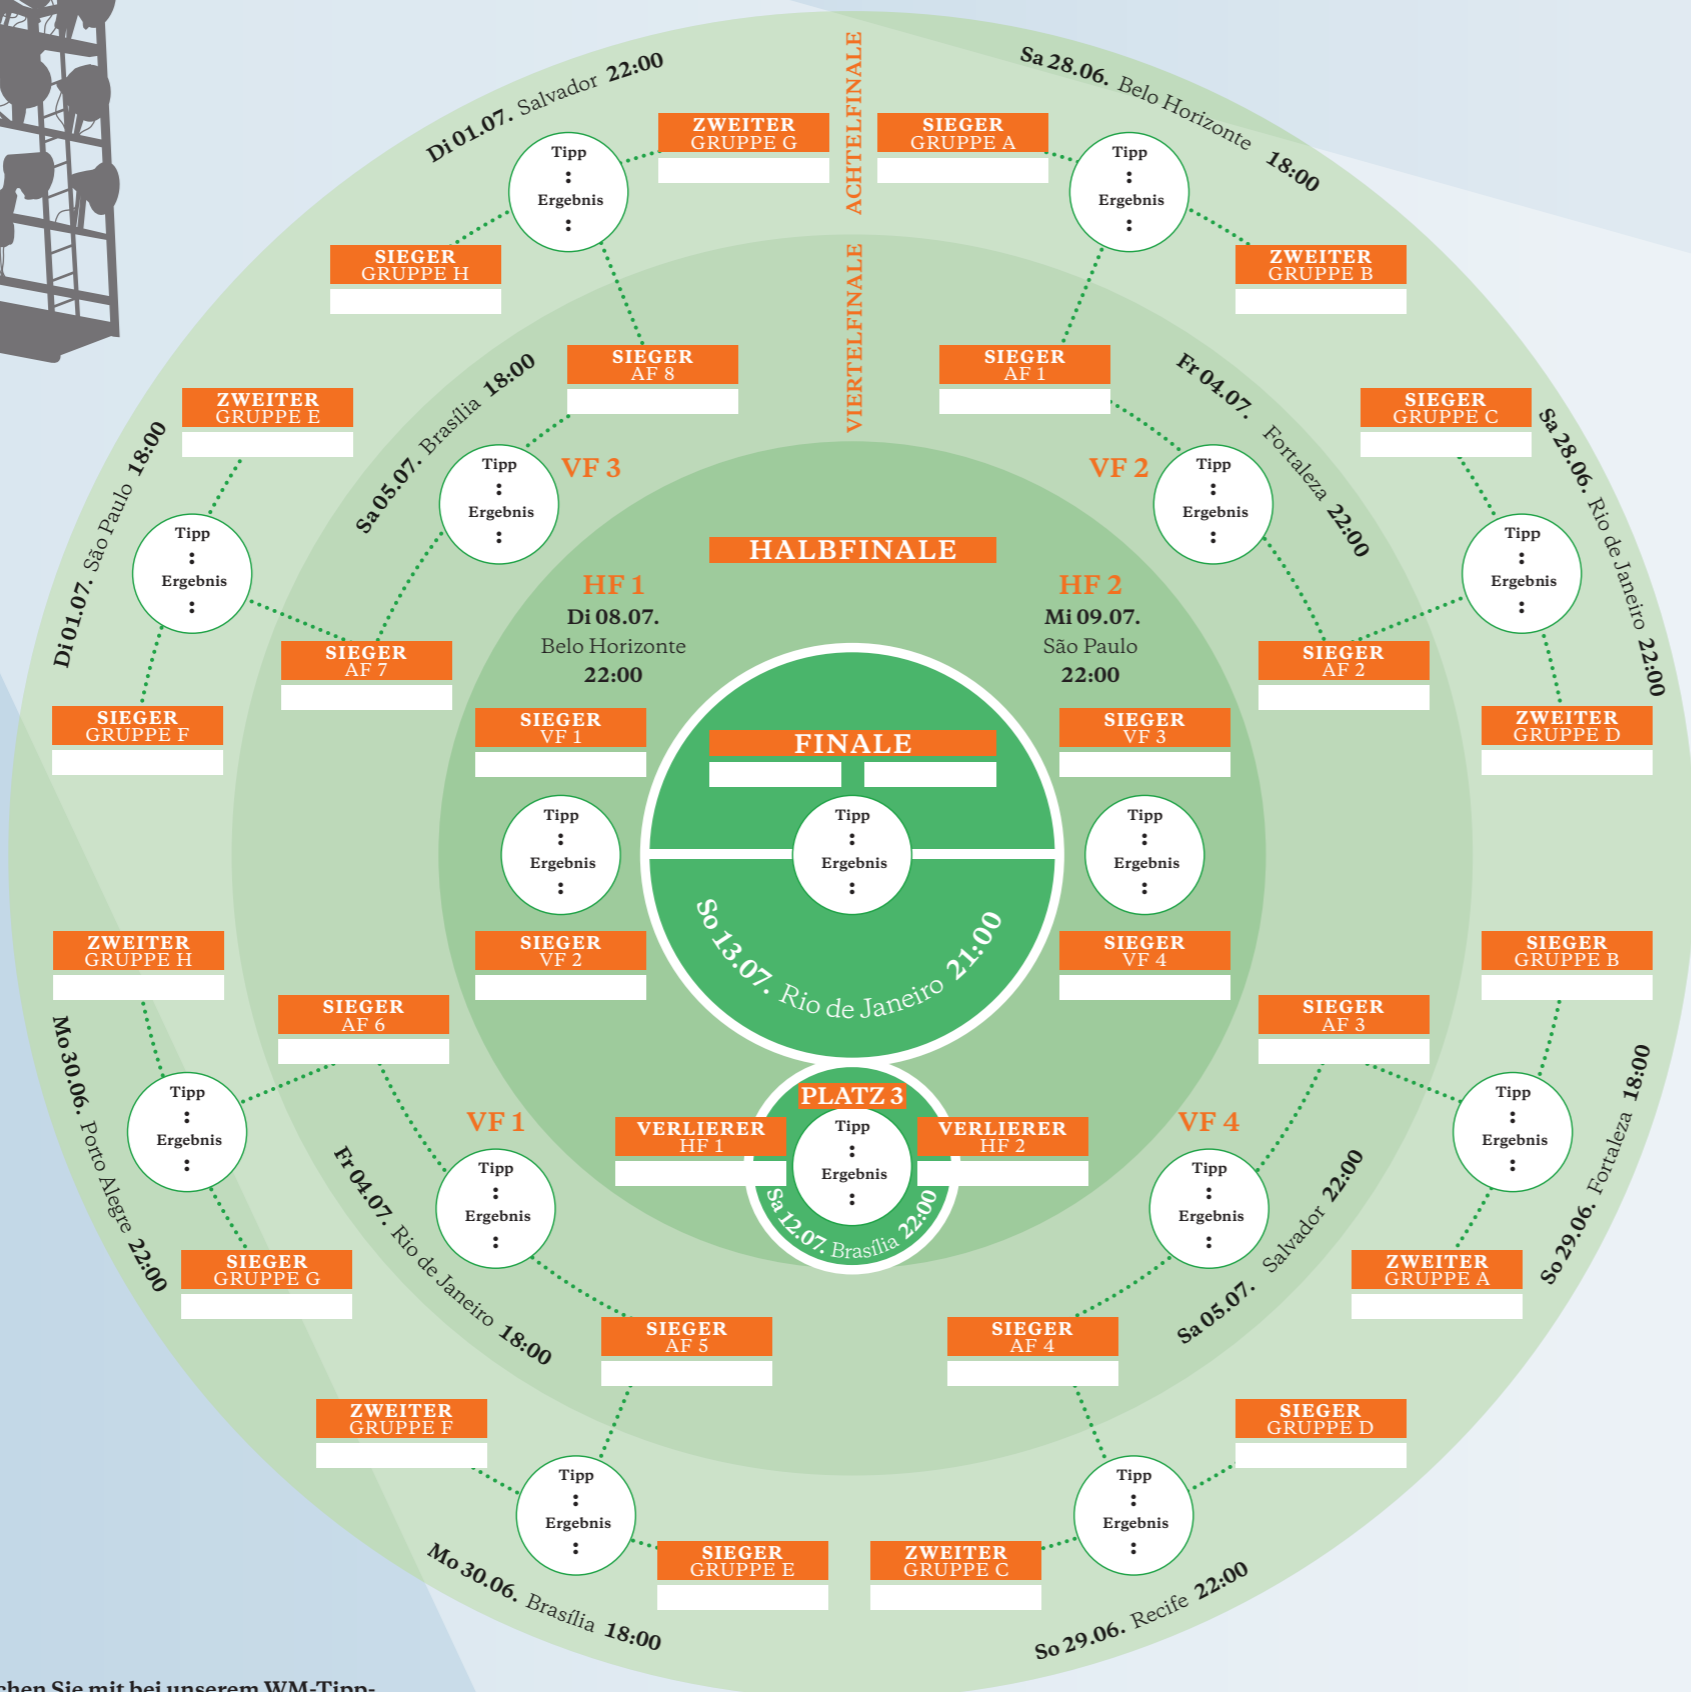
ACHTELFINALE

VIERTELFINALE

Di 01.07. Salvador 22:00

ZWEITER GRUPPE G

SIEGER GRUPPE A

Sa 28.06. Belo Horizonte 18:00

Tipp
:
Ergebnis
:

SIEGER GRUPPE H

Tipp
:
Ergebnis
:

ZWEITER GRUPPE B

SIEGER AF 8

SIEGER AF 1

Fr 04.07. Fortaleza 22:00

ZWEITER GRUPPE E

Sa 05.07. Brasília 18:00

SIEGER GRUPPE C

Sa 28.06. Rio de Janeiro 22:00

Di 01.07. São Paulo 18:00

VF 3

Tipp
:
Ergebnis
:

VF 2

Tipp
:
Ergebnis
:

Tipp
:
Ergebnis
:

HALBFINALE

Tipp
:
Ergebnis
:

HF 1
Di 08.07.
Belo Horizonte
22:00

HF 2
Mi 09.07.
São Paulo
22:00

SIEGER AF 7

SIEGER AF 2

SIEGER GRUPPE F

SIEGER VF 1

FINALE

SIEGER VF 3

ZWEITER GRUPPE D

Tipp
:
Ergebnis
:

Tipp
:
Ergebnis
:

Tipp
:
Ergebnis
:

So 13.07. Rio de Janeiro 21:00

ZWEITER GRUPPE H

SIEGER VF 2

SIEGER VF 4

SIEGER GRUPPE B

SIEGER AF 6

SIEGER AF 3

Mo 30.06. Porto Alegre 22:00

Tipp
:
Ergebnis
:

PLATZ 3

VF 1

VERLIERER HF 1

Tipp
:
Ergebnis
:

VERLIERER HF 2

VF 4

Tipp
:
Ergebnis
:

So 29.06. Fortaleza 18:00

Fr 04.07. Rio de Janeiro 18:00

Tipp
:
Ergebnis
:

Sa 12.07. Brasília 22:00

Tipp
:
Ergebnis
:

Sa 05.07. Salvador 22:00

SIEGER GRUPPE G

ZWEITER GRUPPE A

SIEGER AF 5

SIEGER AF 4

ZWEITER GRUPPE F

SIEGER GRUPPE D

Tipp
:
Ergebnis
:

Tipp
:
Ergebnis
:

SIEGER GRUPPE E

ZWEITER GRUPPE C

Mo 30.06. Brasília 18:00

So 29.06. Recife 22:00

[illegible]chen Sie mit bei unserem WM-Tipp-